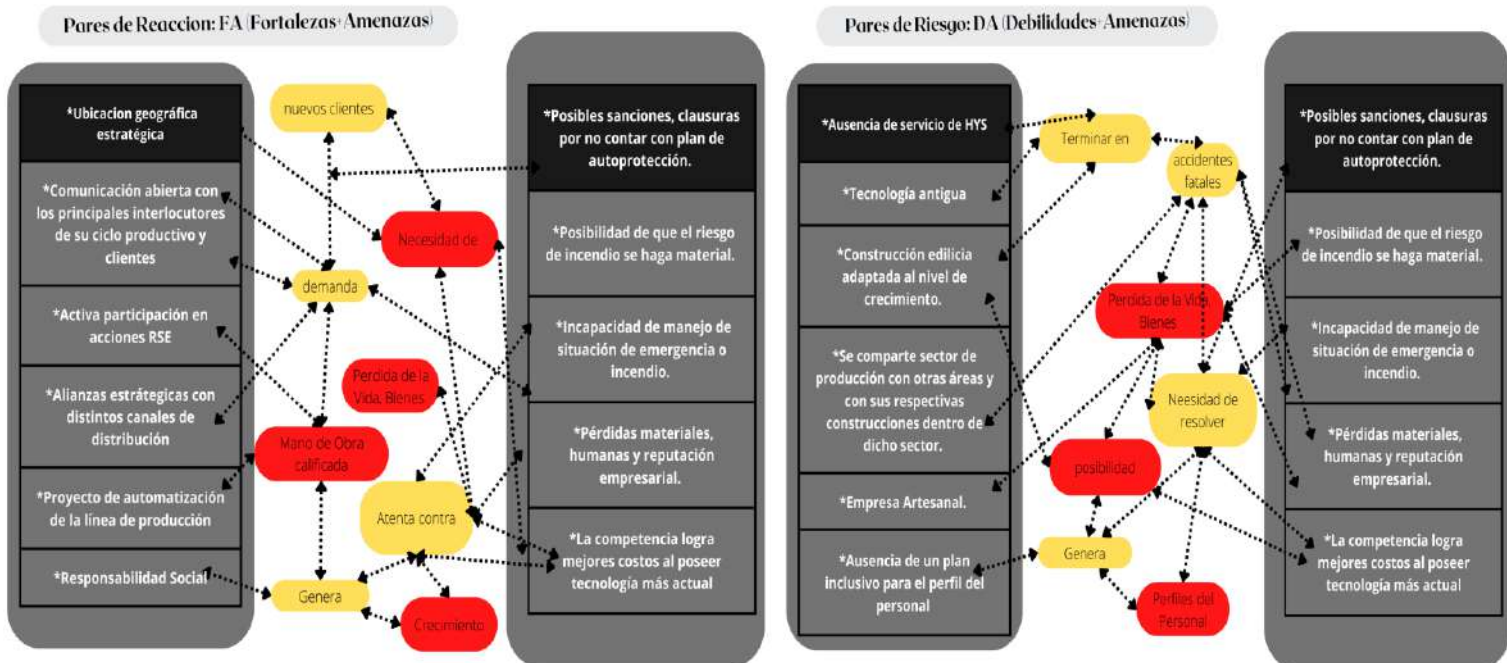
Pares de Reaccion: FA (Fortalezas+Amenazas)

*Ubicacion geográfica estratégica

*Comunicación abierta con los principales interlocutores de su ciclo productivo y clientes

*Activa participación en acciones RSE

*Alianzas estratégicas con distintos canales de distribución

*Proyecto de automatización de la línea de producción

*Responsabilidad Social

nuevos clientes

demanda

Necesidad de

Perdida de la Vida, Bienes

Mano de Obra calificada

Atenta contra

Genera

Crecimiento

*Posibles sanciones, clausuras por no contar con plan de autoprotección.

*Posibilidad de que el riesgo de incendio se haga material.

*Incapacidad de manejo de situación de emergencia o incendio.

*Pérdidas materiales, humanas y reputación empresarial.

*La competencia logra mejores costos al poseer tecnología más actual

Pares de Riesgo: DA (Debilidades+Amenazas)

*Ausencia de servicio de HYS

*Tecnología antigua

*Construcción edilicia adaptada al nivel de crecimiento.

*Se comparte sector de producción con otras áreas y con sus respectivas construcciones dentro de dicho sector.

*Empresa Artesanal.

*Ausencia de un plan inclusivo para el perfil del personal

Terminar en

accidentes fatales

Perdida de la Vida, Bienes

Neesidad de resolver

posibilidad

Genera

Perfiles del Personal

*Posibles sanciones, clausuras por no contar con plan de autoprotección.

*Posibilidad de que el riesgo de incendio se haga material.

*Incapacidad de manejo de situación de emergencia o incendio.

*Pérdidas materiales, humanas y reputación empresarial.

*La competencia logra mejores costos al poseer tecnología más actual